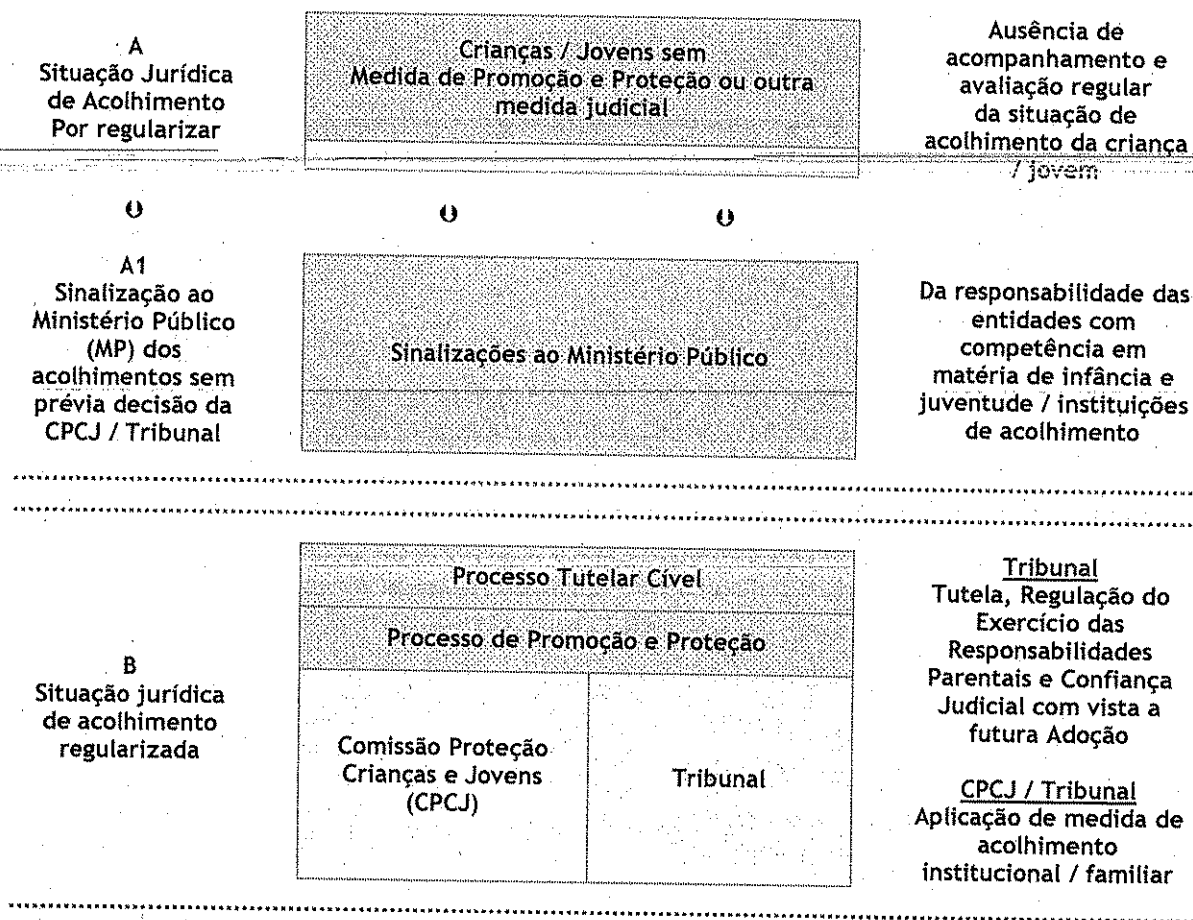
A
Situação Jurídica de Acolhimento Por regularizar

Crianças / Jovens sem Medida de Promoção e Proteção ou outra medida judicial

Ausência de acompanhamento e avaliação regular da situação de acolhimento da criança / jovem

ϑ

ϑ

ϑ

A1
Sinalização ao Ministério Público (MP) dos acolhimentos sem prévia decisão da CPCJ / Tribunal

Sinalizações ao Ministério Público

Da responsabilidade das entidades com competência em matéria de infância e juventude / instituições de acolhimento

B
Situação jurídica de acolhimento regularizada

Processo Tutelar Cível

Processo de Promoção e Proteção

Comissão Proteção Crianças e Jovens (CPCJ)

Tribunal

Tribunal
Tutela, Regulação do Exercício das Responsabilidades Parentais e Confiança Judicial com vista a futura Adoção

CPCJ / Tribunal
Aplicação de medida de acolhimento institucional / familiar